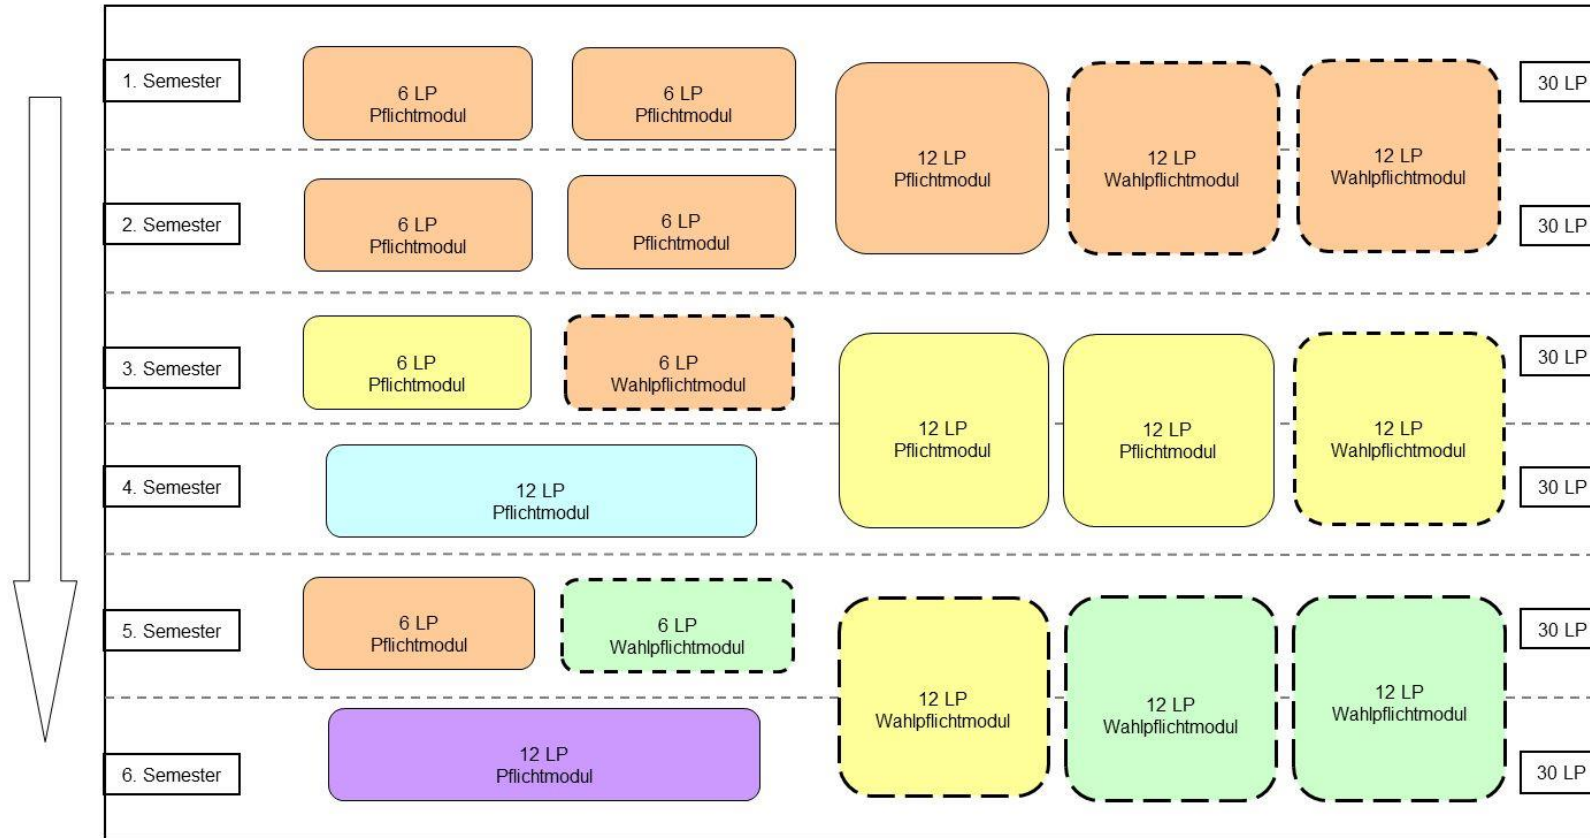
1. Semester

6 LP
Pflichtmodul

6 LP
Pflichtmodul

12 LP
Pflichtmodul

12 LP
Wahlpflichtmodul

12 LP
Wahlpflichtmodul

30 LP

2. Semester

6 LP
Pflichtmodul

6 LP
Pflichtmodul

30 LP

3. Semester

6 LP
Pflichtmodul

6 LP
Wahlpflichtmodul

12 LP
Pflichtmodul

12 LP
Pflichtmodul

12 LP
Wahlpflichtmodul

30 LP

4. Semester

12 LP
Pflichtmodul

30 LP

5. Semester

6 LP
Pflichtmodul

6 LP
Wahlpflichtmodul

12 LP
Wahlpflichtmodul

12 LP
Wahlpflichtmodul

12 LP
Wahlpflichtmodul

30 LP

6. Semester

12 LP
Pflichtmodul

30 LP